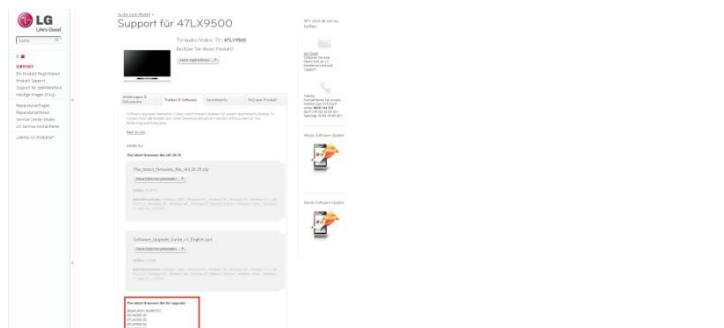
LG
Life's Good

Suche

SUPPORT
Ihr Produkt Registrieren
Produkt Support
Support für Geschäftsleute
Häufige Fragen (FAQ)

Reparaturanfragen
Reparaturstatus
Service Center finden
LG Service kontaktieren
¿Cómo es Problemo?

Suche nach Modell >
Support für 47LX9500

TV/Audio/Video: TV: 47LX9500
Besitzen Sie dieses Produkt?

Anleitungen & Dokumente | Treiber & Software | Garantie | Mit jenen Produkt

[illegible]

The latest firmware file v03.26.29

The_latest_Firmware_file_v03.26.29.zip

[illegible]

Software_Upgrade_Guide_v1_English.ppt

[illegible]

The latest firmware file for upgrade

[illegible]

Wir sind da um zu helfen

Mobile Software Update

Mobile Software Update